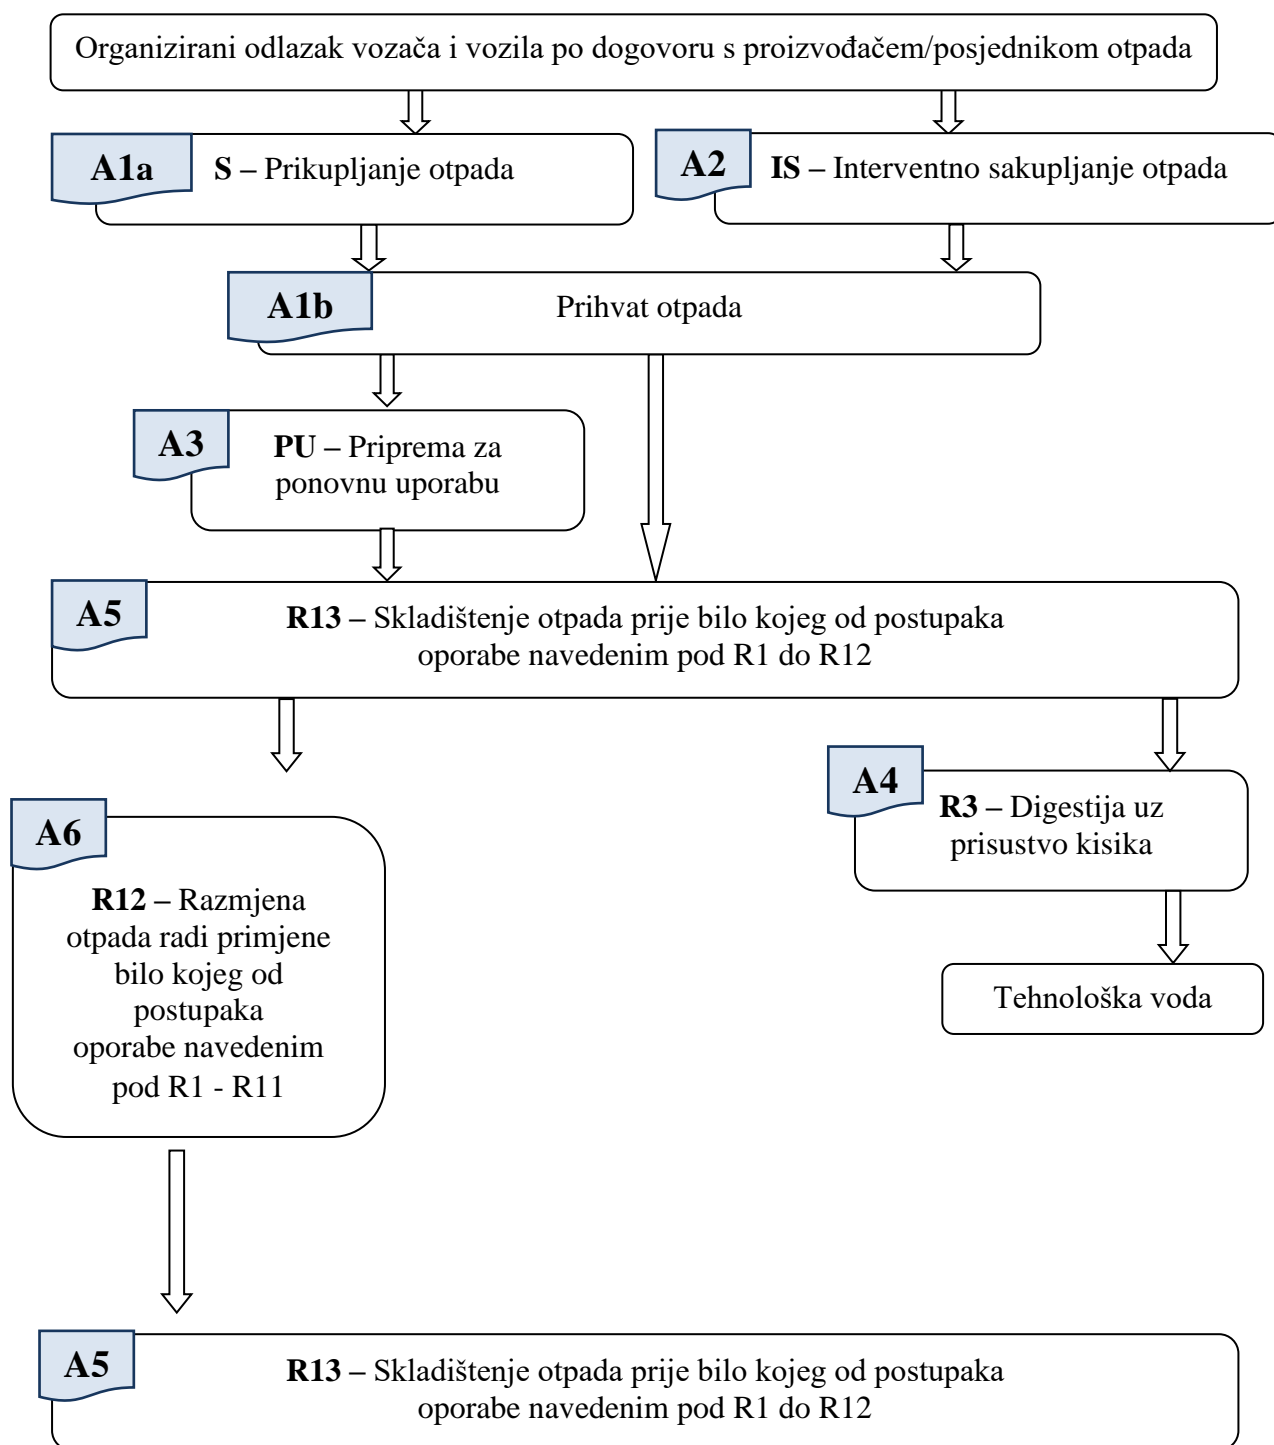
Organizirani odlazak vozača i vozila po dogovoru s proizvođačem/posjednikom otpada

A1a **S –** Prikupljanje otpada

A2 **IS –** Interventno sakupljanje otpada

A1b Prihvat otpada

A3 **PU –** Priprema za ponovnu uporabu

A5 **R13 –** Skladištenje otpada prije bilo kojeg od postupaka oporabe navedenim pod R1 do R12

A4 **R3 –** Digestija uz prisustvo kisika

Tehnološka voda

A6 **R12 –** Razmjena otpada radi primjene bilo kojeg od postupaka oporabe navedenim pod R1 - R11

A5 **R13 –** Skladištenje otpada prije bilo kojeg od postupaka oporabe navedenim pod R1 do R12